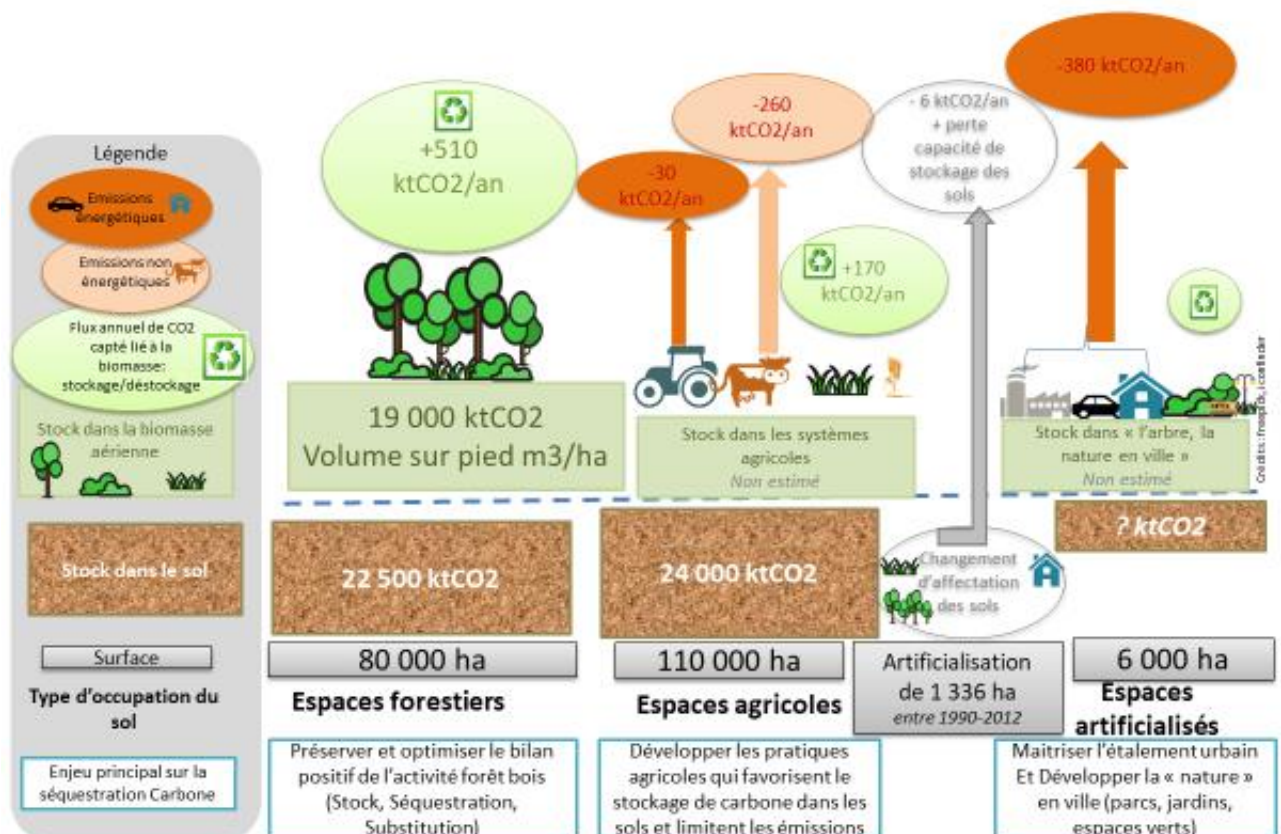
Légende

Emissions énergétiques

Emissions non énergétiques

Flux annuel de CO2 capté lié à la biomasse: stockage/déstockage

Stock dans la biomasse aérienne

Stock dans le sol

Surface

Type d'occupation du sol

Enjeu principal sur la séquestration Carbone

+510 ktCO2/an

19 000 ktCO2
Volume sur pied m3/ha

22 500 ktCO2

80 000 ha

Espaces forestiers

Préserver et optimiser le bilan positif de l'activité forêt bois (Stock, Séquestration, Substitution)

-30 ktCO2/an

-260 ktCO2/an

+170 ktCO2/an

Stock dans les systèmes agricoles
Non estimé

24 000 ktCO2

110 000 ha

Espaces agricoles

Développer les pratiques agricoles qui favorisent le stockage de carbone dans les sols et limitent les émissions

- 6 ktCO2/an + perte capacité de stockage des sols

Changement d'affectation des sols

Artificialisation de 1 336 ha
entre 1990-2012

-380 ktCO2/an

Stock dans « l'arbre, la nature en ville »
Non estimé

? ktCO2

6 000 ha

Espaces artificialisés

Maitriser l'étalement urbain Et Développer la « nature » en ville (parcs, jardins, espaces verts)

Crédits : freepik, iconfinder